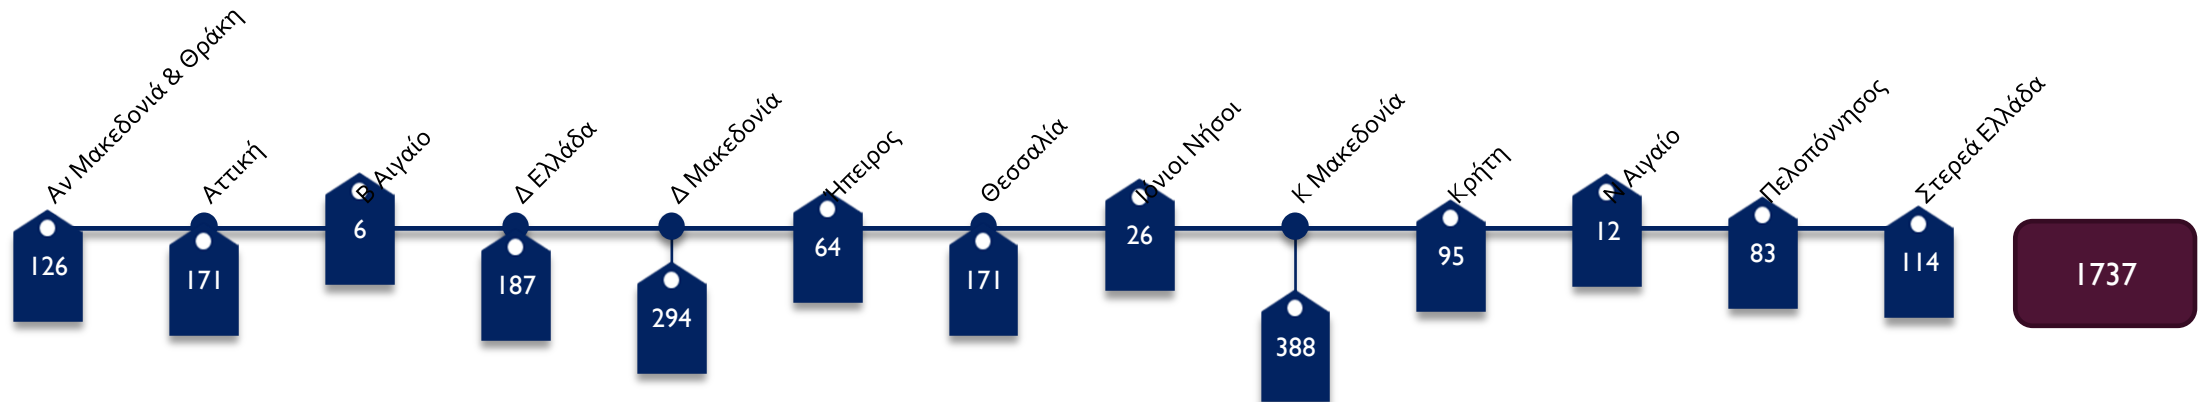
Αν Μακεδονία & Θράκη
126

Αττική
171

Β Αιγαίο
6

Δ Ελλάδα
187

Δ Μακεδονία
294

Ήπειρος
64

Θεσσαλία
171

Ιόνιοι Νήσοι
26

Κ Μακεδονία
388

Κρήτη
95

Ν Αιγαίο
12

Πελοπόννησος
83

Στερεά Ελλάδα
114

1737